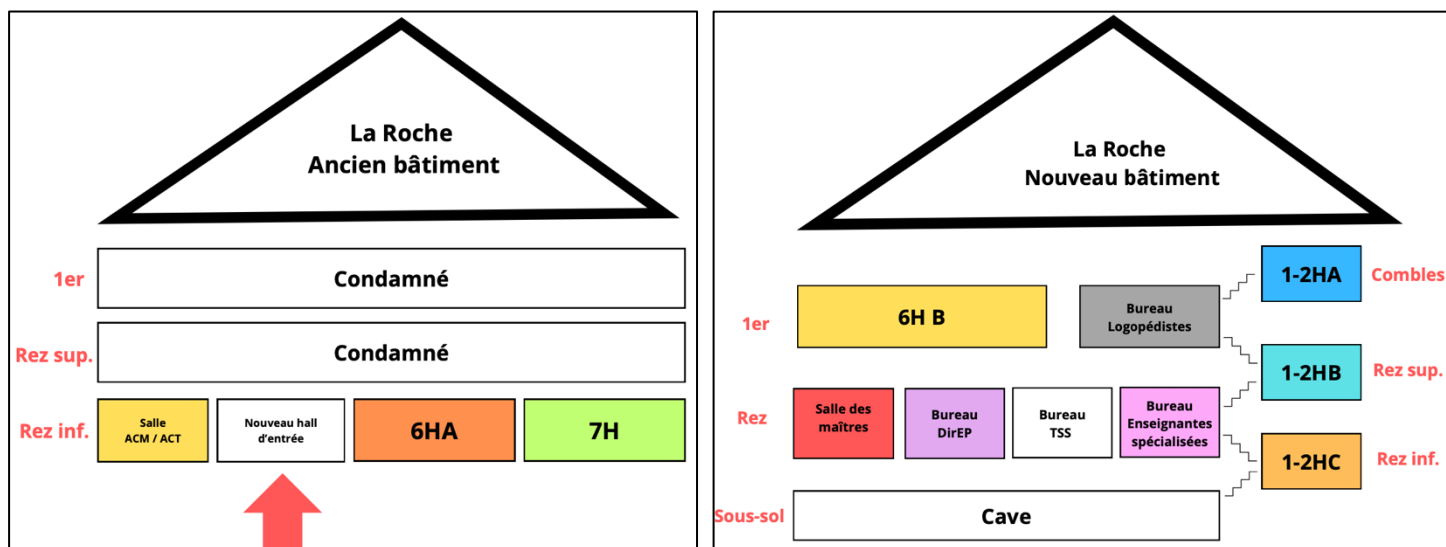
La Roche
Ancien bâtiment

1er
Condamné

Rez sup.
Condamné

Rez inf.
Salle ACM / ACT
Nouveau hall d'entrée
6HA
7H

La Roche
Nouveau bâtiment

1-2HA
Combles

1er
6H B
Bureau Logopédistes

1-2HB
Rez sup.

Rez
Salle des maîtres
Bureau DirEP
Bureau TSS
Bureau Enseignantes spécialisées

1-2HC
Rez inf.

Sous-sol
Cave